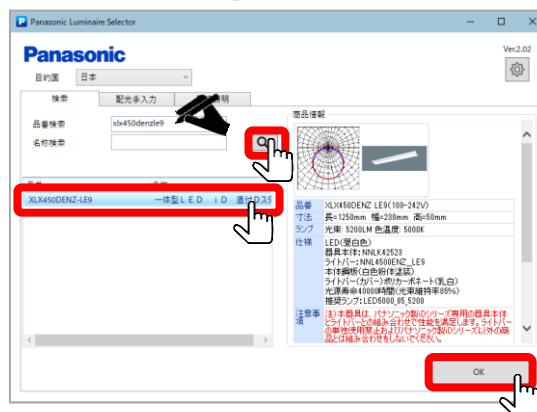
Panasonic Luminaire Selector

Panasonic

Ver.2.02

目的国 日本

検索 配光手入力 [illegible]明

品番検索 xlx450denzle9

名称検索

品番 名称

XLX450DENZ-LE9 一体型ＬＥＤ iD 直付ス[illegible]

商品情報

| 品番 | XLX450DENZ LE9(100-242V) |
|---|---|
| 寸法 | 長=1250mm 幅=230mm 高=50mm |
| ランプ | 光束 5200LM 色温度 5000K |
| 仕様 | LED(昼白色)<br>器具本体: NNLK42523<br>ライトバー: NNL4500ENZ_LE9<br>本体鋼板(白色粉体塗装)<br>ライトバー(カバー)ポリカーボネート(乳白)<br>光源寿命40000時間(光束維持率85%)<br>推奨ランプ: LED5000_85_5200 |
| 注意事項 | 注)本器具は、パナソニック製の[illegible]シリーズ専用の器具本体とライトバーとの組み合わせで性能を満足します。ライトバーの単体使用禁止およびパナソニック製の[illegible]シリーズ以外の商品とは組み合わせをしないでください。 |

OK